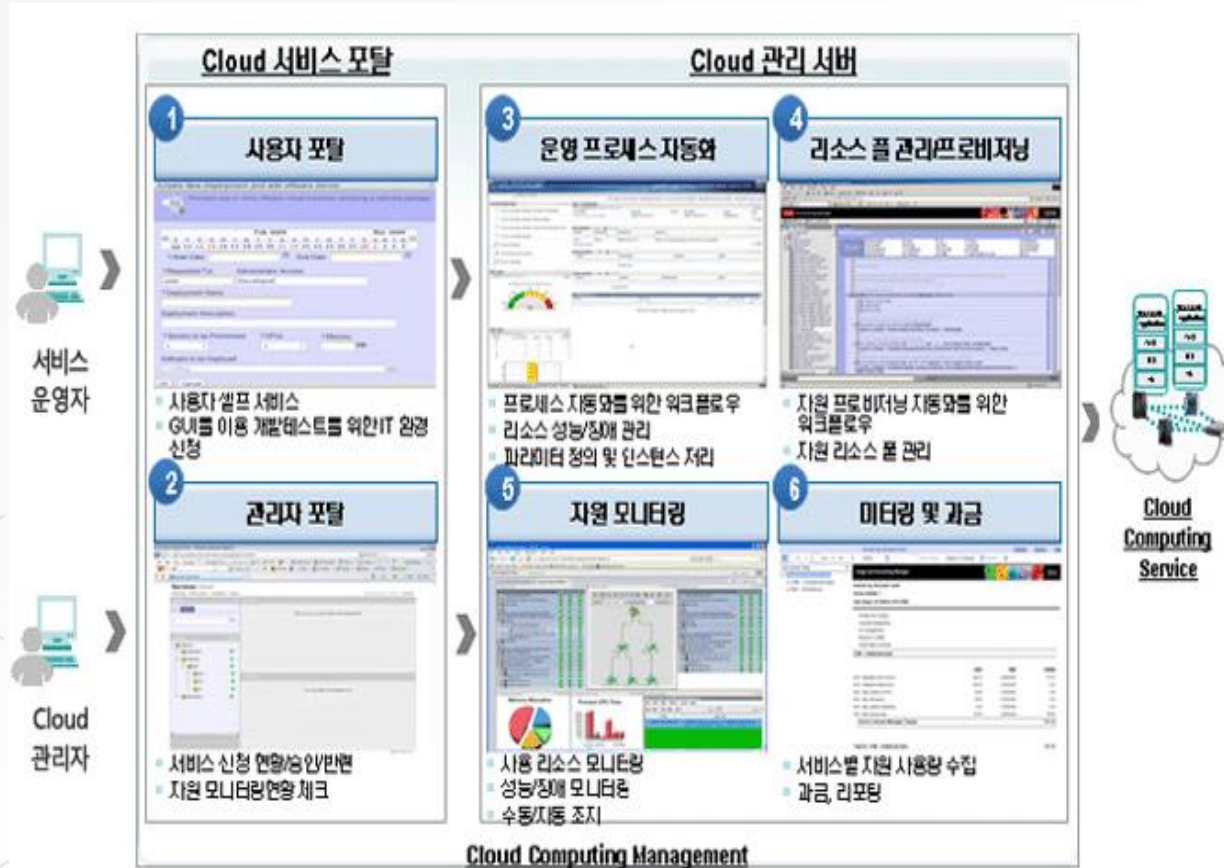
Cloud 서비스 포탈

Cloud 관리 서버

서비스 운영자

Cloud 관리자

1 사용자 포탈

- 사용자 셀프 서비스
- GUI를 이용 개발/테스트를 위한 IT 환경 신청

2 관리자 포탈

- 서비스 신청 현황/승인/반려
- 자원 모니터링/현황 체크

3 운영 프로세스 자동화

- 프로세스 자동화를 위한 워크플로우
- 리소스 성능/장애 관리
- 파라미터 정의 및 인스턴스 처리

4 리소스 풀 관리/프로비저닝

- 자원 프로비저닝 자동화를 위한 워크플로우
- 자원 리소스 풀 관리

5 자원 모니터링

- 사용 리소스 모니터링
- 성능/장애 모니터링
- 수동/자동 조치

6 미터링 및 과금

- 서비스별 자원 사용량 수집
- 과금, 리포팅

Cloud Computing Service

Cloud Computing Management